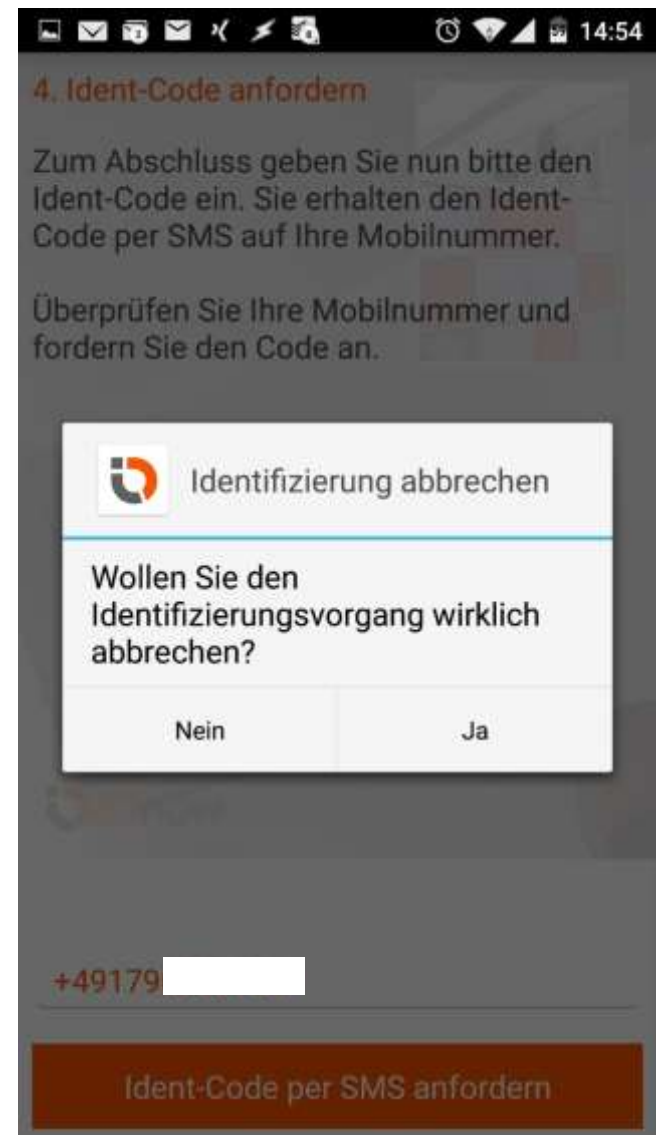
14:54

4. Ident-Code anfordern

Zum Abschluss geben Sie nun bitte den Ident-Code ein. Sie erhalten den Ident-Code per SMS auf Ihre Mobilnummer.

Überprüfen Sie Ihre Mobilnummer und fordern Sie den Code an.

Identifizierung abbrechen

Wollen Sie den Identifizierungsvorgang wirklich abbrechen?

Nein

Ja

+49179

Ident-Code per SMS anfordern